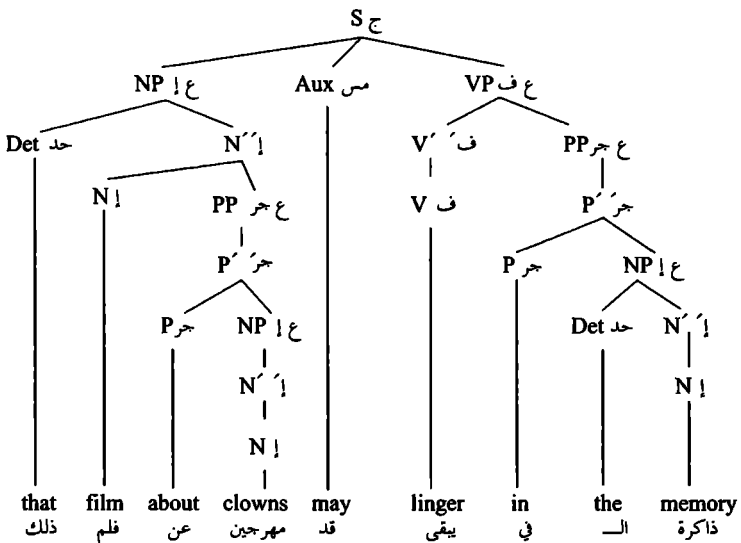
S ج

NP ع إ    Aux مس    VP ع ف

Det حد    N´´ إ´´    V´ ف´    PP ع جر

N إ    PP ع جر    V ف    P´ جر´

P´ جر´    P جر    NP ع إ

P جر    NP ع إ    Det حد    N´ إ´

N´´ إ´´    N إ

N إ

that ذلك
film فلم
about عن
clowns مهرجين
may قد
linger يبقى
in في
the الـــ
memory ذاكرة